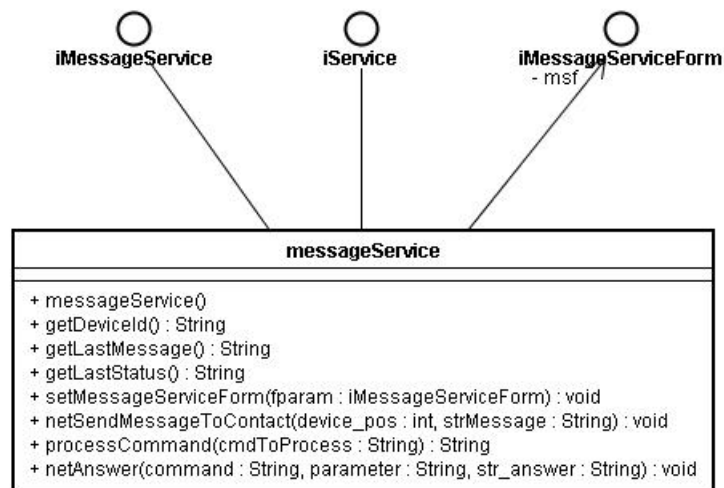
iMessageService

iService

iMessageServiceForm
- msf

messageService

+ messageService()
+ getDeviceId() : String
+ getLastMessage() : String
+ getLastStatus() : String
+ setMessageServiceForm(fparam : iMessageServiceForm) : void
+ netSendMessageToContact(device_pos : int, strMessage : String) : void
+ processCommand(cmdToProcess : String) : String
+ netAnswer(command : String, parameter : String, str_answer : String) : void